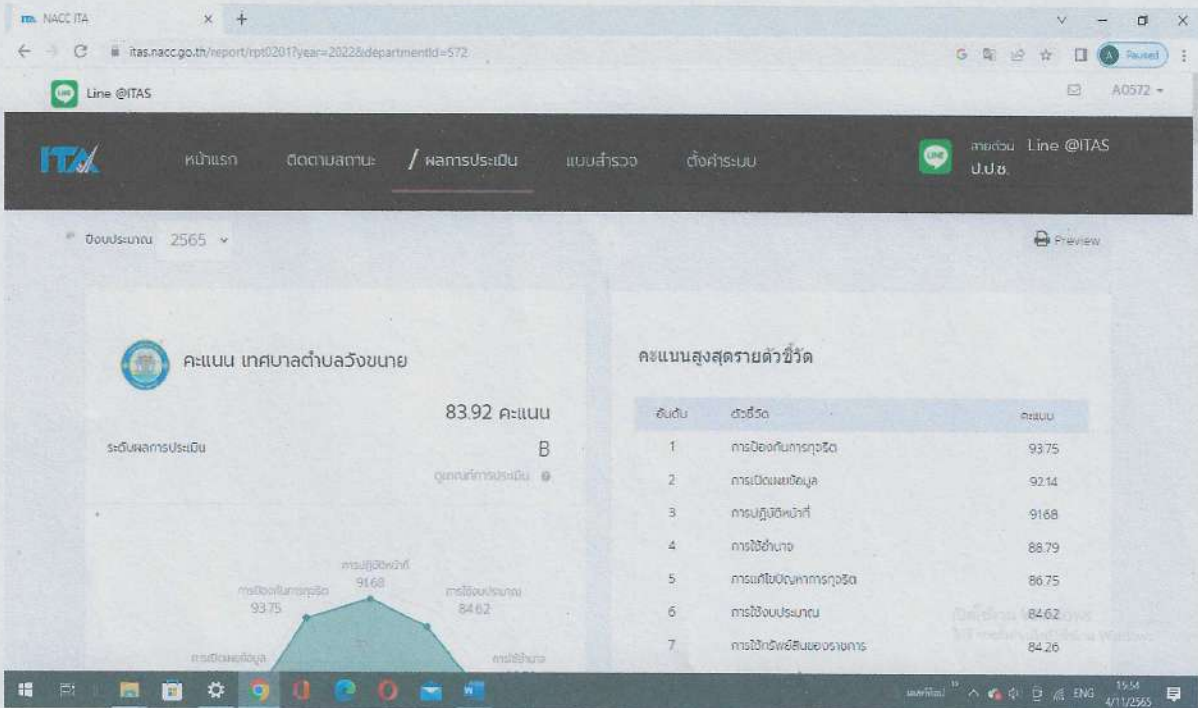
NACC ITA × +

itas.nacc.go.th/report/rpt0201?year=2022&departmentId=572

Paused

Line @ITAS

A0572

ITA

หน้าแรก ติดตามสถานะ / ผลการประเมิน แบบสำรวจ ตั้งค่าระบบ

สายด่วน Line @ITAS ป.ป.ช.

ปีงบประมาณ 2565

Preview

คะแนน เทศบาลตำบลวังขนาย

83.92 คะแนน

ระดับผลการประเมิน B

ดูเกณฑ์การประเมิน

การปฏิบัติหน้าที่ 91.68

การป้องกันการทุจริต 93.75

การใช้งบประมาณ 84.62

การเปิดเผยข้อมูล

การใช้อำนาจ

คะแนนสูงสุดรายตัวชี้วัด

| อันดับ | ตัวชี้วัด | คะแนน |
|---|---|---|
| 1 | การป้องกันการทุจริต | 93.75 |
| 2 | การเปิดเผยข้อมูล | 92.14 |
| 3 | การปฏิบัติหน้าที่ | 91.68 |
| 4 | การใช้อำนาจ | 88.79 |
| 5 | การแก้ไขปัญหาการทุจริต | 86.75 |
| 6 | การใช้งบประมาณ | 84.62 |
| 7 | การใช้ทรัพย์สินของราชการ | 84.26 |

ENG 15:54 4/11/2565